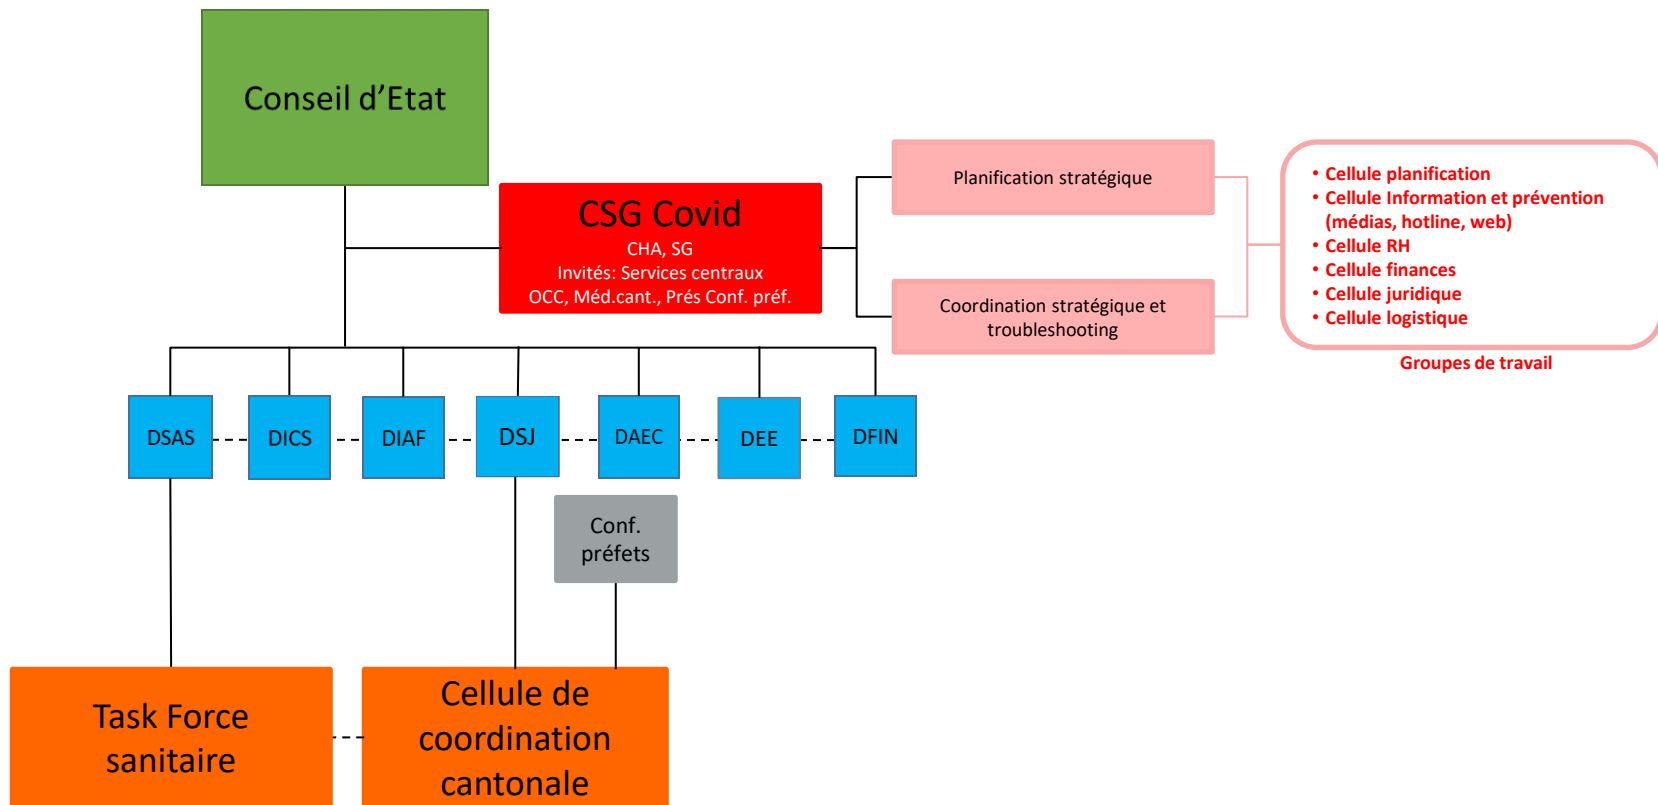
Conseil d’Etat

CSG Covid
CHA, SG
Invités: Services centraux
OCC, Méd.cant., Prés Conf. préf.

Planification stratégique

Coordination stratégique et troubleshooting

• Cellule planification
• Cellule Information et prévention (médias, hotline, web)
• Cellule RH
• Cellule finances
• Cellule juridique
• Cellule logistique

Groupes de travail

DSAS

DICS

DIAF

DSJ

DAEC

DEE

DFIN

Conf. préfets

Task Force sanitaire

Cellule de coordination cantonale